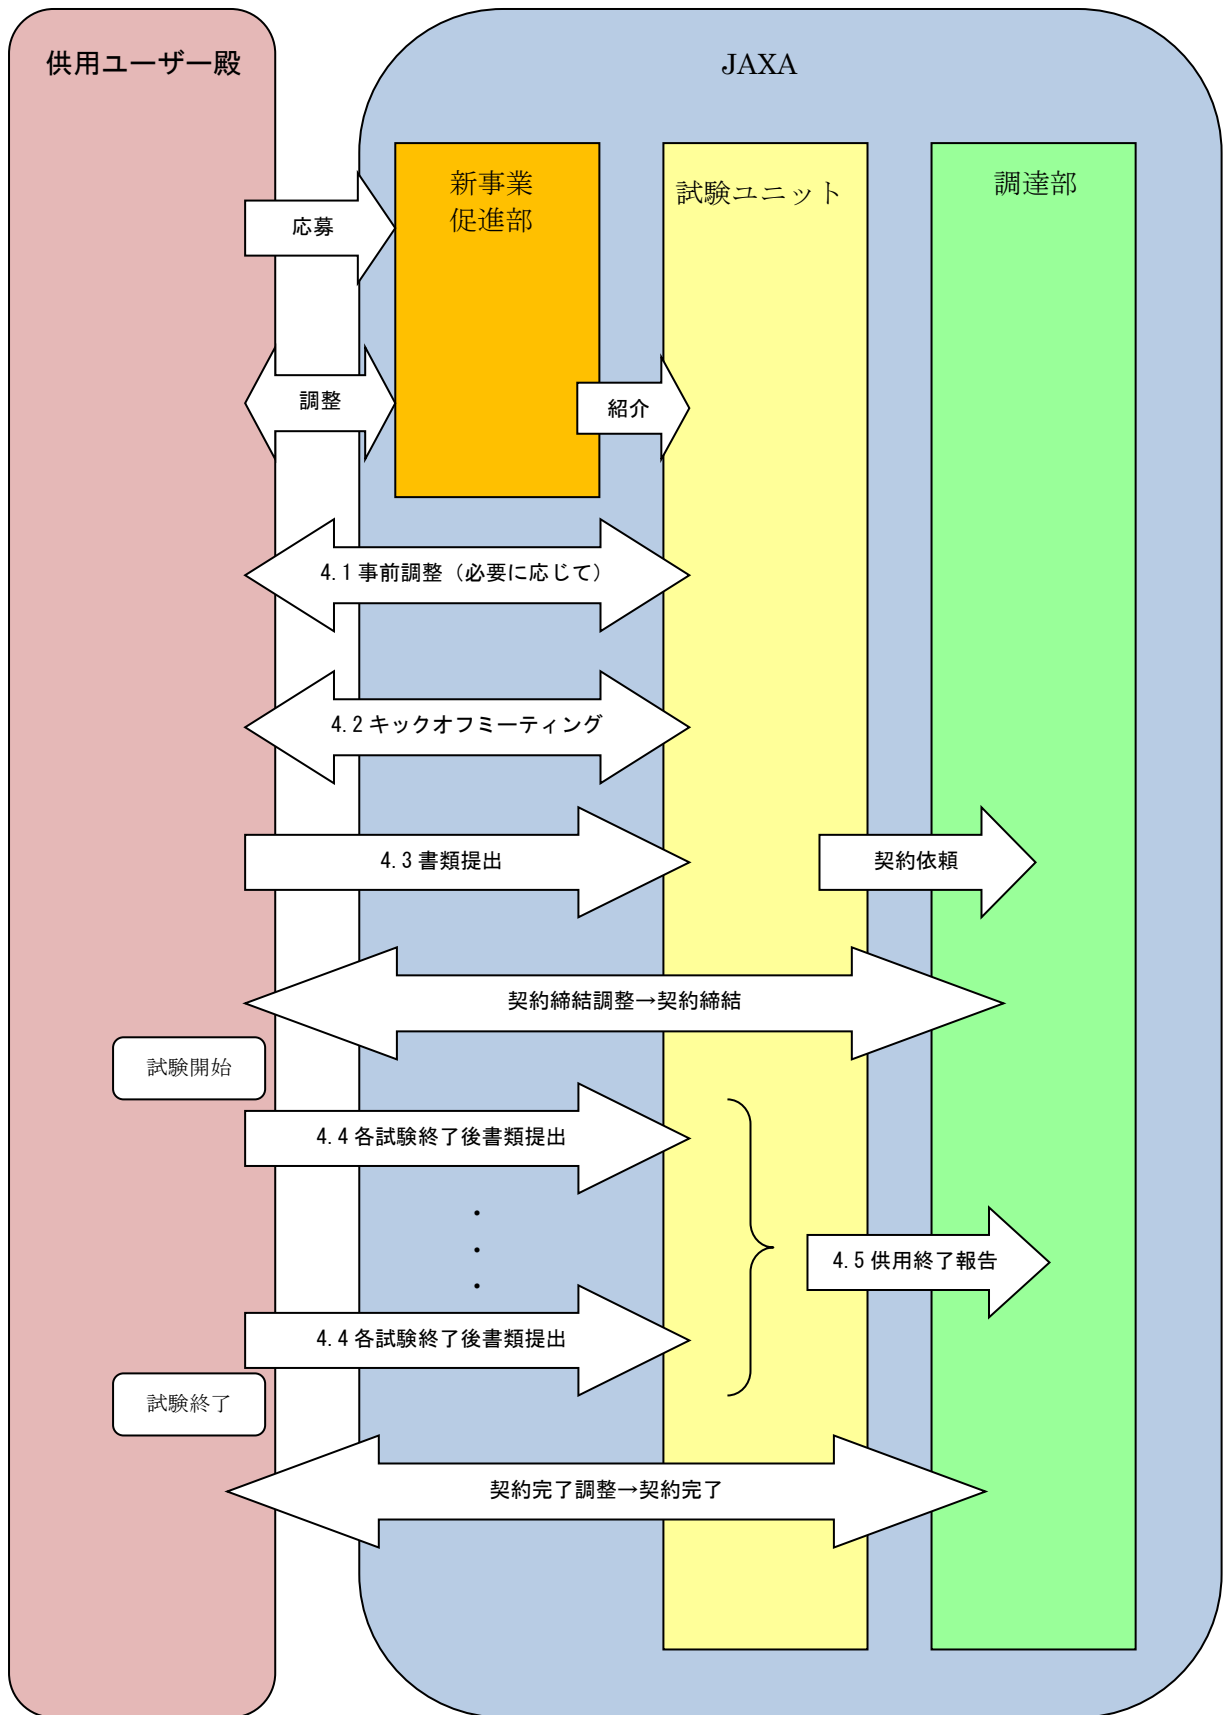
供用ユーザー殿

JAXA

新事業促進部

試験ユニット

調達部

応募

調整

紹介

4.1 事前調整（必要に応じて）

4.2 キックオフミーティング

4.3 書類提出

契約依頼

契約締結調整→契約締結

試験開始

4.4 各試験終了後書類提出

・
・
・

4.5 供用終了報告

4.4 各試験終了後書類提出

試験終了

契約完了調整→契約完了